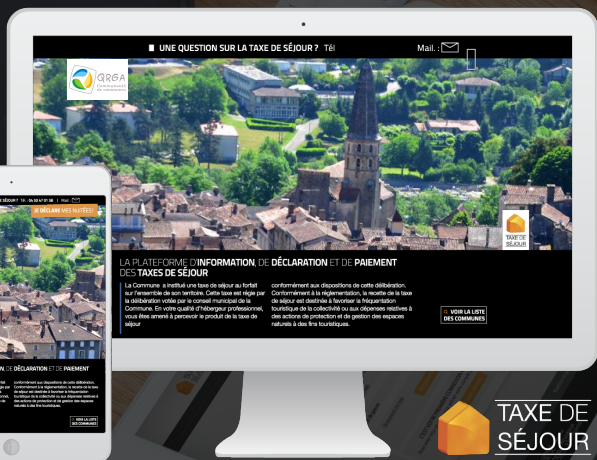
UNE QUESTION SUR LA TAXE DE SÉJOUR ? Tél Mail :

QRGA Communauté de communes

TAXE DE SÉJOUR

LA PLATEFORME D'INFORMATION, DE DÉCLARATION ET DE PAIEMENT DES TAXES DE SÉJOUR

La Commune a institué une taxe de séjour au forfait sur l'ensemble de son territoire. Cette taxe est régie par la délibération votée par le conseil municipal de la Commune. En votre qualité d'hébergeur professionnel, vous êtes amené à percevoir le produit de la taxe de séjour

conformément aux dispositions de cette délibération. Conformément à la réglementation, la recette de la taxe de séjour est destinée à favoriser la fréquentation touristique de la collectivité ou aux dépenses relatives à des actions de protection et de gestion des espaces naturels à des fins touristiques.

VOIR LA LISTE DES COMMUNES

SÉJOUR ? Tél : 05 53 47 01 58 | Mail

JE DÉCLARE MES NUITÉES !

N DE DÉCLARATION ET DE PAIEMENT

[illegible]

VOIR LA LISTE DES COMMUNES

TAXE DE SÉJOUR